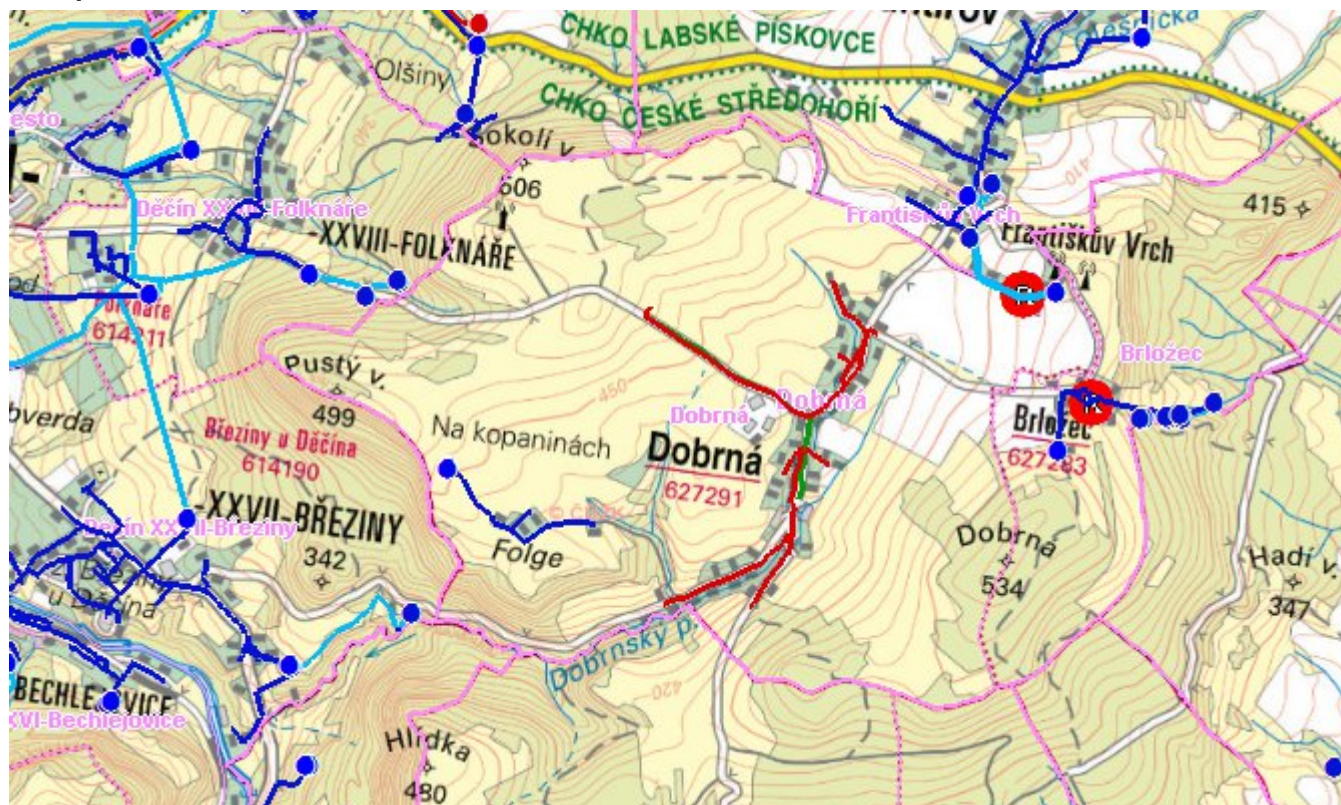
CHKO LABSKÉ PÍSKOVCE
CHKO ČESKÉ STŘEDOHOŘÍ
Olšiny
Sokolí v.
606
ěsto
Děčín XX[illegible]-Folknáře
-XXVIII-FOLKNÁŘE
Františkův Vrch
Františkův Vrch
415
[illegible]náře
614211
Pustý v.
499
Březiny u Děčína
614190
Na kopaninách
Dobrná
Dobrná
Dobrná
627291
Brložec
Brložec
627283
450
Folge
-XXVII-BŘEZINY
342
Děčín XX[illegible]I-Březiny
Dobrná
534
Hadí v.
347
Dobrnský p.
420
BECHLE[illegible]VICE
XVI-Bechlejovice
Hlídka
480
410